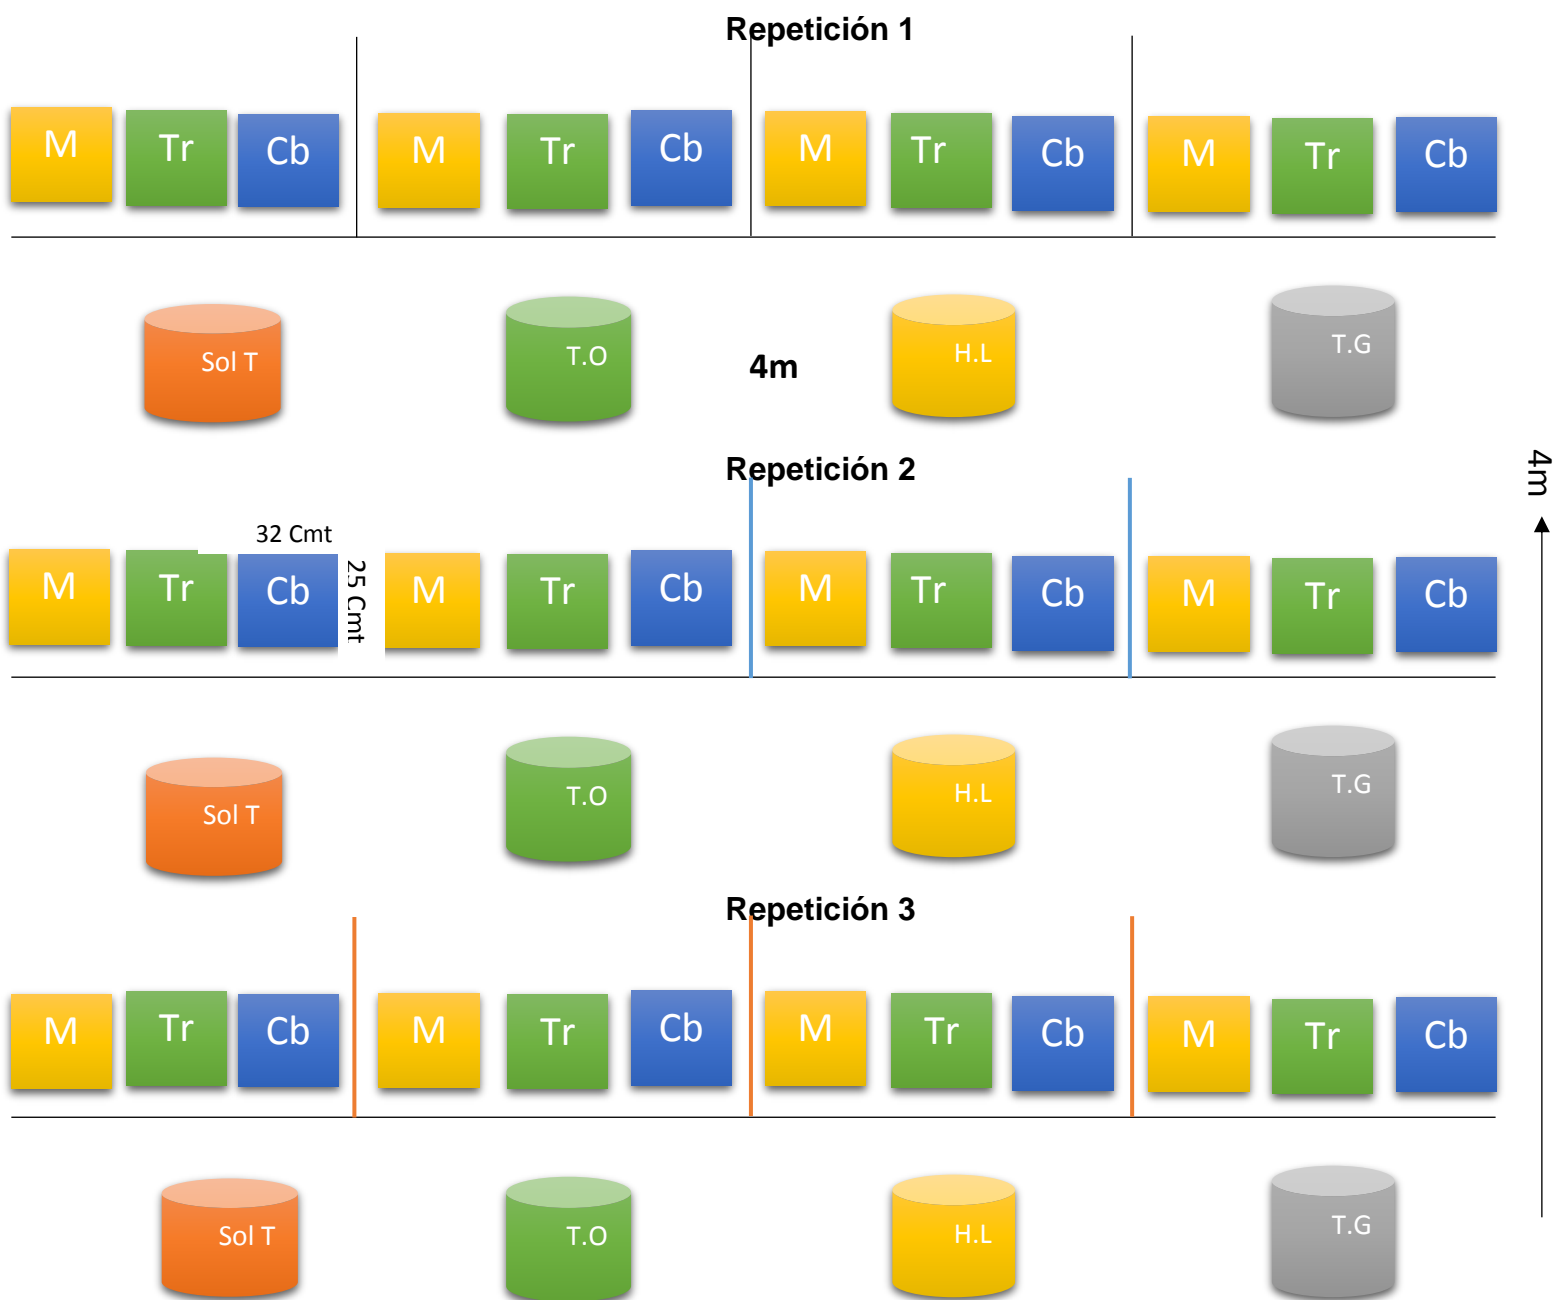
Repetición 1

M Tr Cb M Tr Cb M Tr Cb M Tr Cb

Sol T T.O 4m H.L T.G

Repetición 2

32 Cmt
25 Cmt

M Tr Cb M Tr Cb M Tr Cb M Tr Cb

Sol T T.O H.L T.G

Repetición 3

M Tr Cb M Tr Cb M Tr Cb M Tr Cb

Sol T T.O H.L T.G

4m